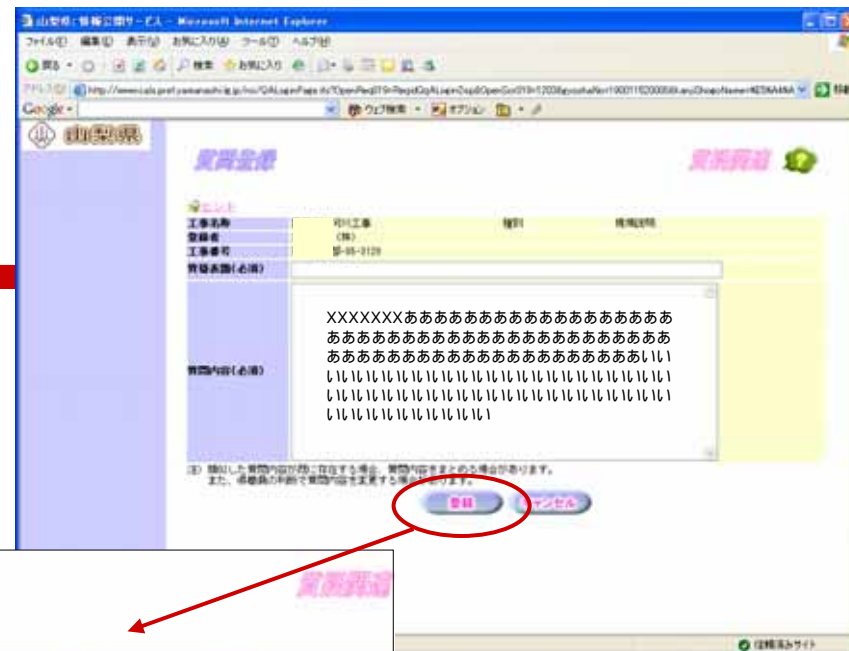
山梨県 情報公開サービス - Microsoft Internet Explorer

ファイル(F) 編集(E) 表示(V) お気に入り(A) ツール(T) ヘルプ(H)

戻る 検索 お気に入り

アドレス(D) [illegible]

Google ウェブ検索 オプション

山梨県

質問登録

質問回答

ヒント

| 工事名称 | 甲川工事 | 種別 | 現場説明 |
|---|---|---|---|
| 登録者 | (株) | | |
| 工事番号 | 第-00-0129 | | |

質疑表題(必須)

質問内容(必須)

XXXXXXXあああああああああああああああああああああああああああああああああああああああああああああああああああああああああいいいいいいいいいいいいいいいいいいいいいいいいいいいいいいいいいいいいいいいいいいいいいいいいいいいいいいいいいいいいいいいいいいいいい

注) 類似した質問内容が既に存在する場合、質問内容をまとめる場合があります。
また、発注機関の判断で質問内容を変更する場合があります。

登録 キャンセル

質問回答

信頼済みサイト